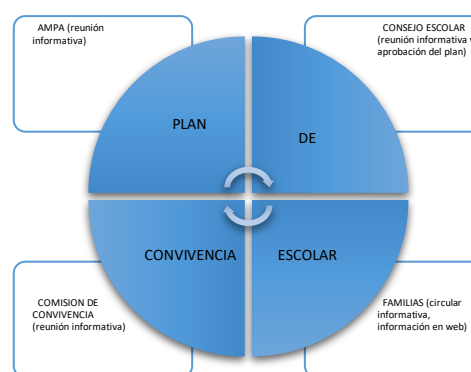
AMPA (reunión informativa)

CONSEJO ESCOLAR (reunión informativa y aprobación del plan)

PLAN

DE

CONVIVENCIA

ESCOLAR

COMISION DE CONVIVENCIA (reunión informativa)

FAMILIAS (circular informativa, información en web)